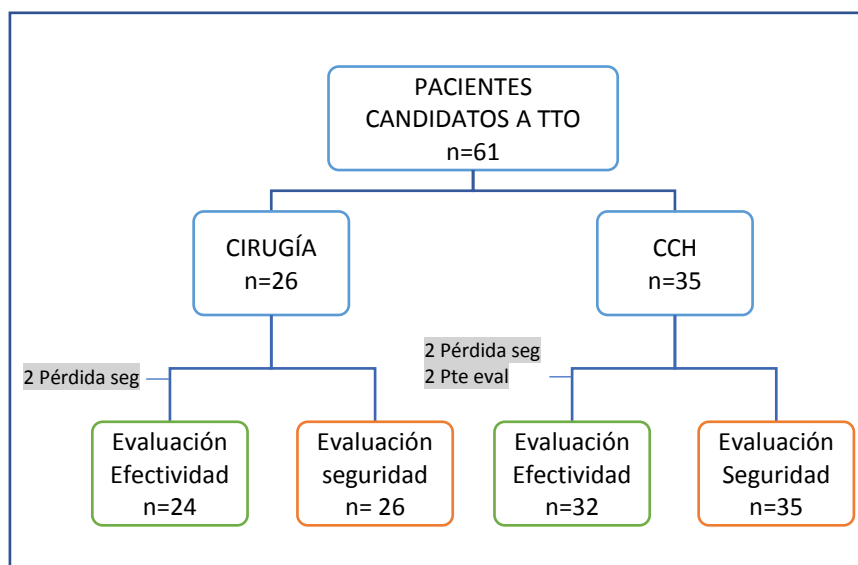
PACIENTES
CANDIDATOS A TTO
n=61

CIRUGÍA
n=26

CCH
n=35

2 Pérdida seg

2 Pérdida seg
2 Pte eval

Evaluación
Efectividad
n=24

Evaluación
seguridad
n= 26

Evaluación
Efectividad
n=32

Evaluación
Seguridad
n=35